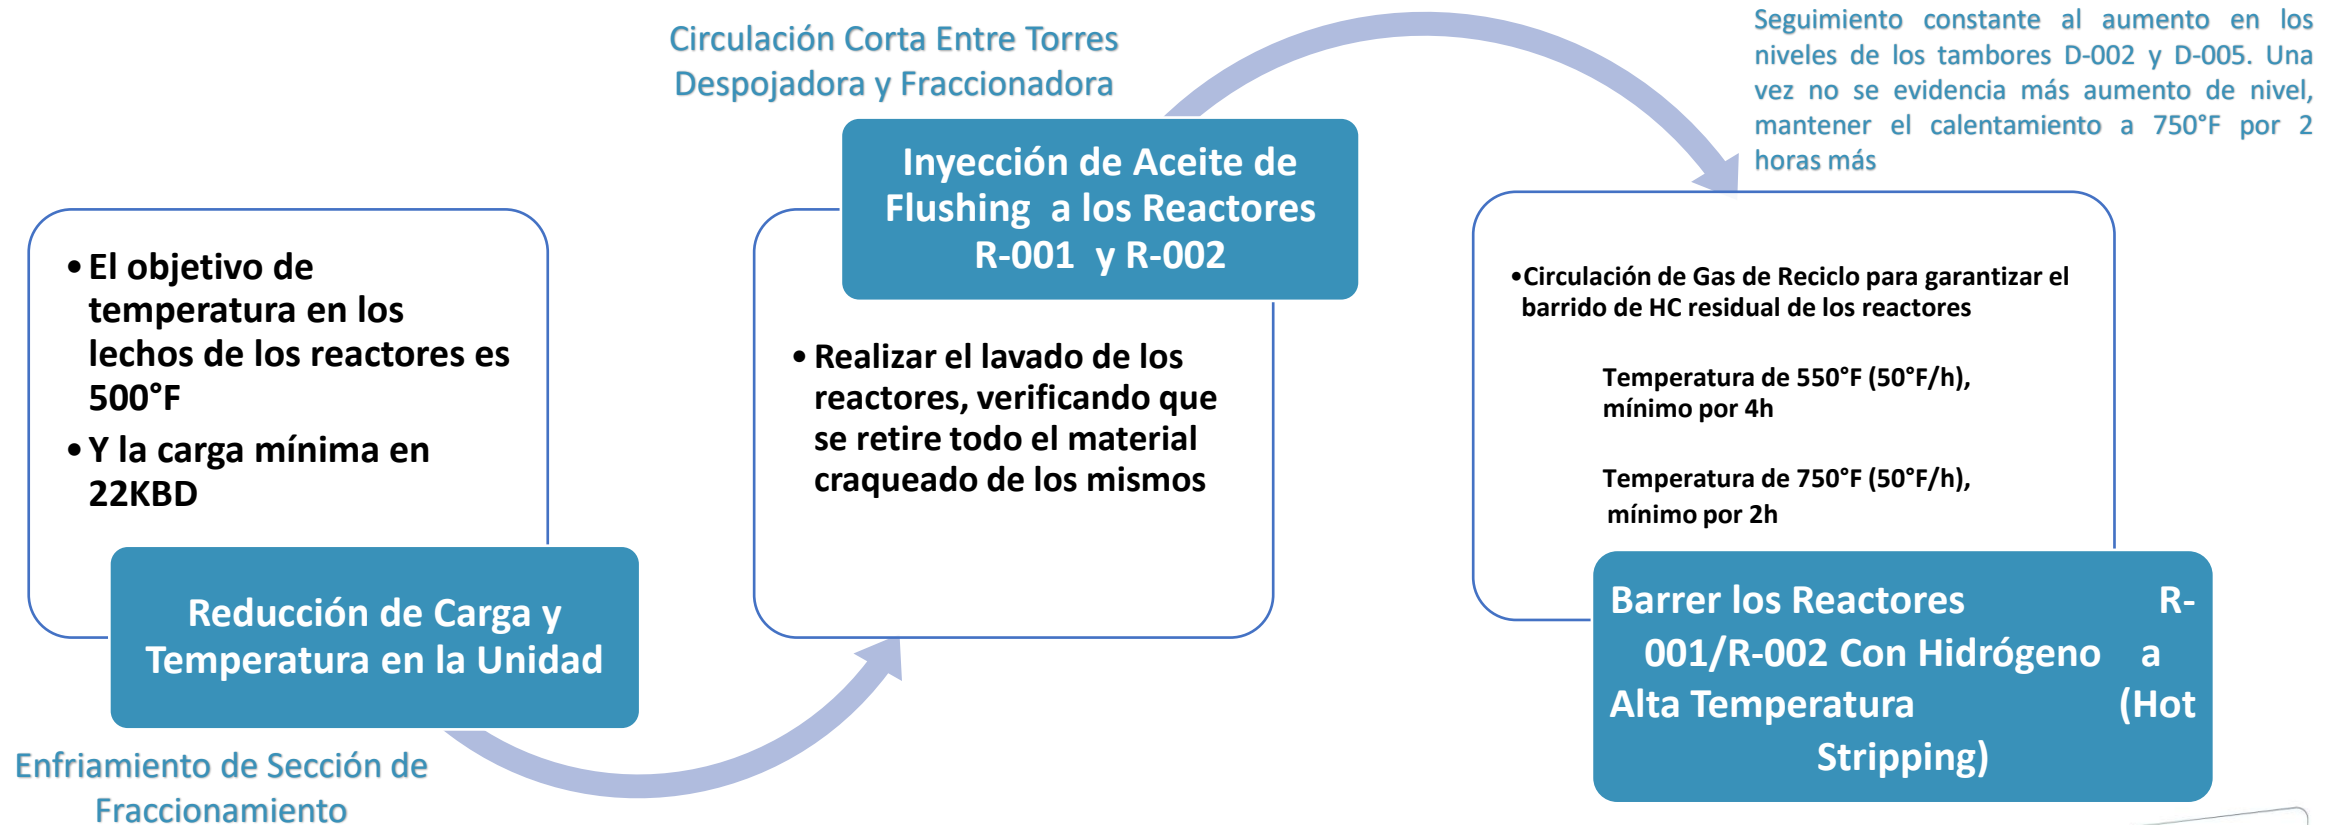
Circulación Corta Entre Torres Despojadora y Fraccionadora

Seguimiento constante al aumento en los niveles de los tambores D-002 y D-005. Una vez no se evidencia más aumento de nivel, mantener el calentamiento a 750°F por 2 horas más

• El objetivo de temperatura en los lechos de los reactores es 500°F
• Y la carga mínima en 22KBD

Reducción de Carga y Temperatura en la Unidad

Enfriamiento de Sección de Fraccionamiento

Inyección de Aceite de Flushing a los Reactores R-001 y R-002

• Realizar el lavado de los reactores, verificando que se retire todo el material craqueado de los mismos

•Circulación de Gas de Reciclo para garantizar el barrido de HC residual de los reactores

Temperatura de 550°F (50°F/h), mínimo por 4h

Temperatura de 750°F (50°F/h), mínimo por 2h

Barrer los Reactores R-001/R-002 Con Hidrógeno a Alta Temperatura (Hot Stripping)